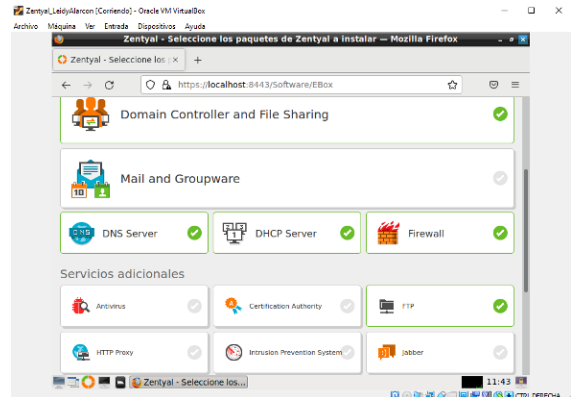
Zentyal_LeidyAlarcon [Corriendo] - Oracle VM VirtualBox
Archivo Máquina Ver Entrada Dispositivos Ayuda

Zentyal - Seleccione los paquetes de Zentyal a instalar — Mozilla Firefox

Zentyal - Seleccione los ×
+

https://localhost:8443/Software/EBox

Domain Controller and File Sharing

Mail and Groupware

DNS Server
DHCP Server
Firewall

Servicios adicionales

Antivirus
Certification Authority
FTP
HTTP Proxy
Intrusion Prevention System
Jabber

Zentyal - Seleccione los...
11:43

CTRL DERECHA